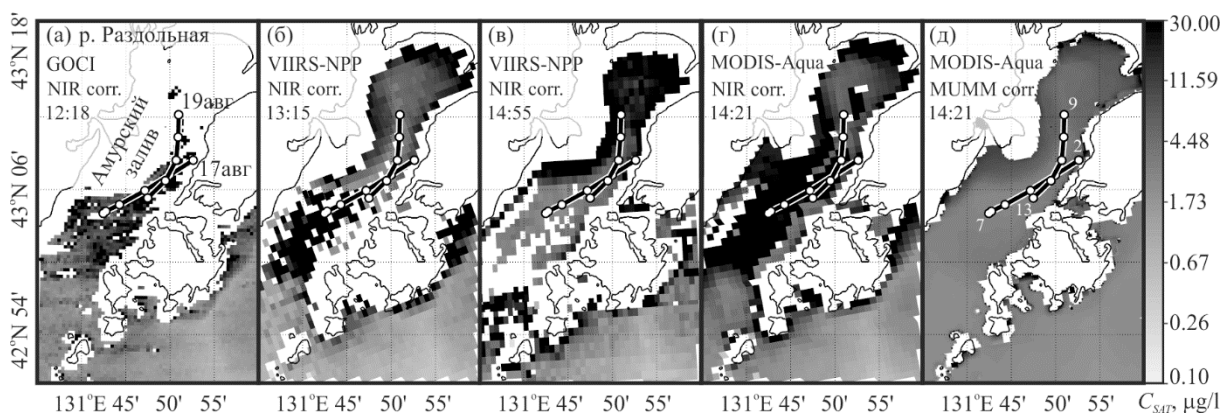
43°N 18'
43°N 06'
42°N 54'

(а) р. Раздольная
GOCI
NIR corr.
12:18
Амурский залив
19авг
17авг

(б)
VIIRS-NPP
NIR corr.
13:15

(в)
VIIRS-NPP
NIR corr.
14:55

(г)
MODIS-Aqua
NIR corr.
14:21

(д)
MODIS-Aqua
MUMM corr.
14:21
9
2
13
7

131°E 45' 50' 55'
131°E 45' 50' 55'
131°E 45' 50' 55'
131°E 45' 50' 55'
131°E 45' 50' 55'

30.00
11.59
4.48
1.73
0.67
0.26
0.10
$C_{SAT}$, μg/l